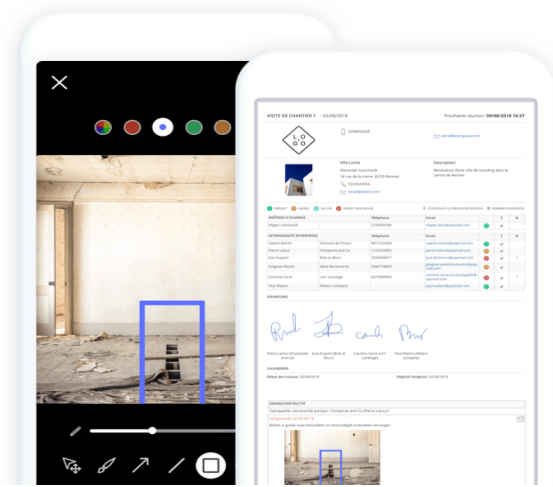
VISITE DE CHANTIER 1 - 02/08/2018

Prochaine réunion: 09/08/2018 à 10:00

L O G O

0299999999

email@company.com

Villa Lumia

Alexandre Leonhardt

18 rue de la mairie 35000 Rennes

0233344456

email@domain.com

Description

Rénovation d'une villa de standing dans le centre de Rennes

PRÉSENT ABSENT EXCUSÉ

MAÎTRISE D'OUVRAGE Téléphone Email

Megan Leonhardt 0233344456 megan.leon@gmail.com

INTERVENANTS ENTREPRISES Téléphone Email

Sophie Martin Peinture de l'Ouest 0611223344

Pierre Latour Charpente and Co 1122334455

Jose Dupont Bois et Murs 3344556677

Gregoire Martin Metal Maconnerie 5566778899

Caroline Carré Live carrelage 6677889900

Paul Wobert Webers company

SIGNATURES

Pierre Latour (Charpente and Co) Jose Dupont (Bois et Murs) Caroline Carré (Live carrelage) Paul Webers (Webers company)

CALENDRIER

Début des travaux: 02/08/2018

Objectif réception: 02/09/2018

GRANDCONSTRUCTE

Gallusplatte uniestende partijen: Charpente and Co (Pierre Latour)

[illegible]